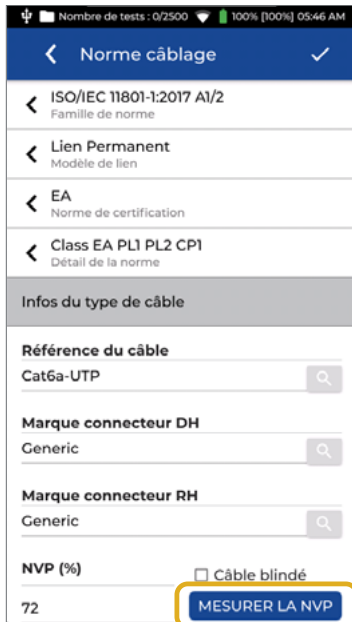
Nombre de tests : 0/2500 100% [100%] 05:46 AM

Norme câblage

ISO/IEC 11801-1:2017 A1/2
Famille de norme

Lien Permanent
Modèle de lien

EA
Norme de certification

Class EA PL1 PL2 CP1
Détail de la norme

Infos du type de câble

Référence du câble
Cat6a-UTP

Marque connecteur DH
Generic

Marque connecteur RH
Generic

NVP (%)
Câble blindé
72
MESURER LA NVP